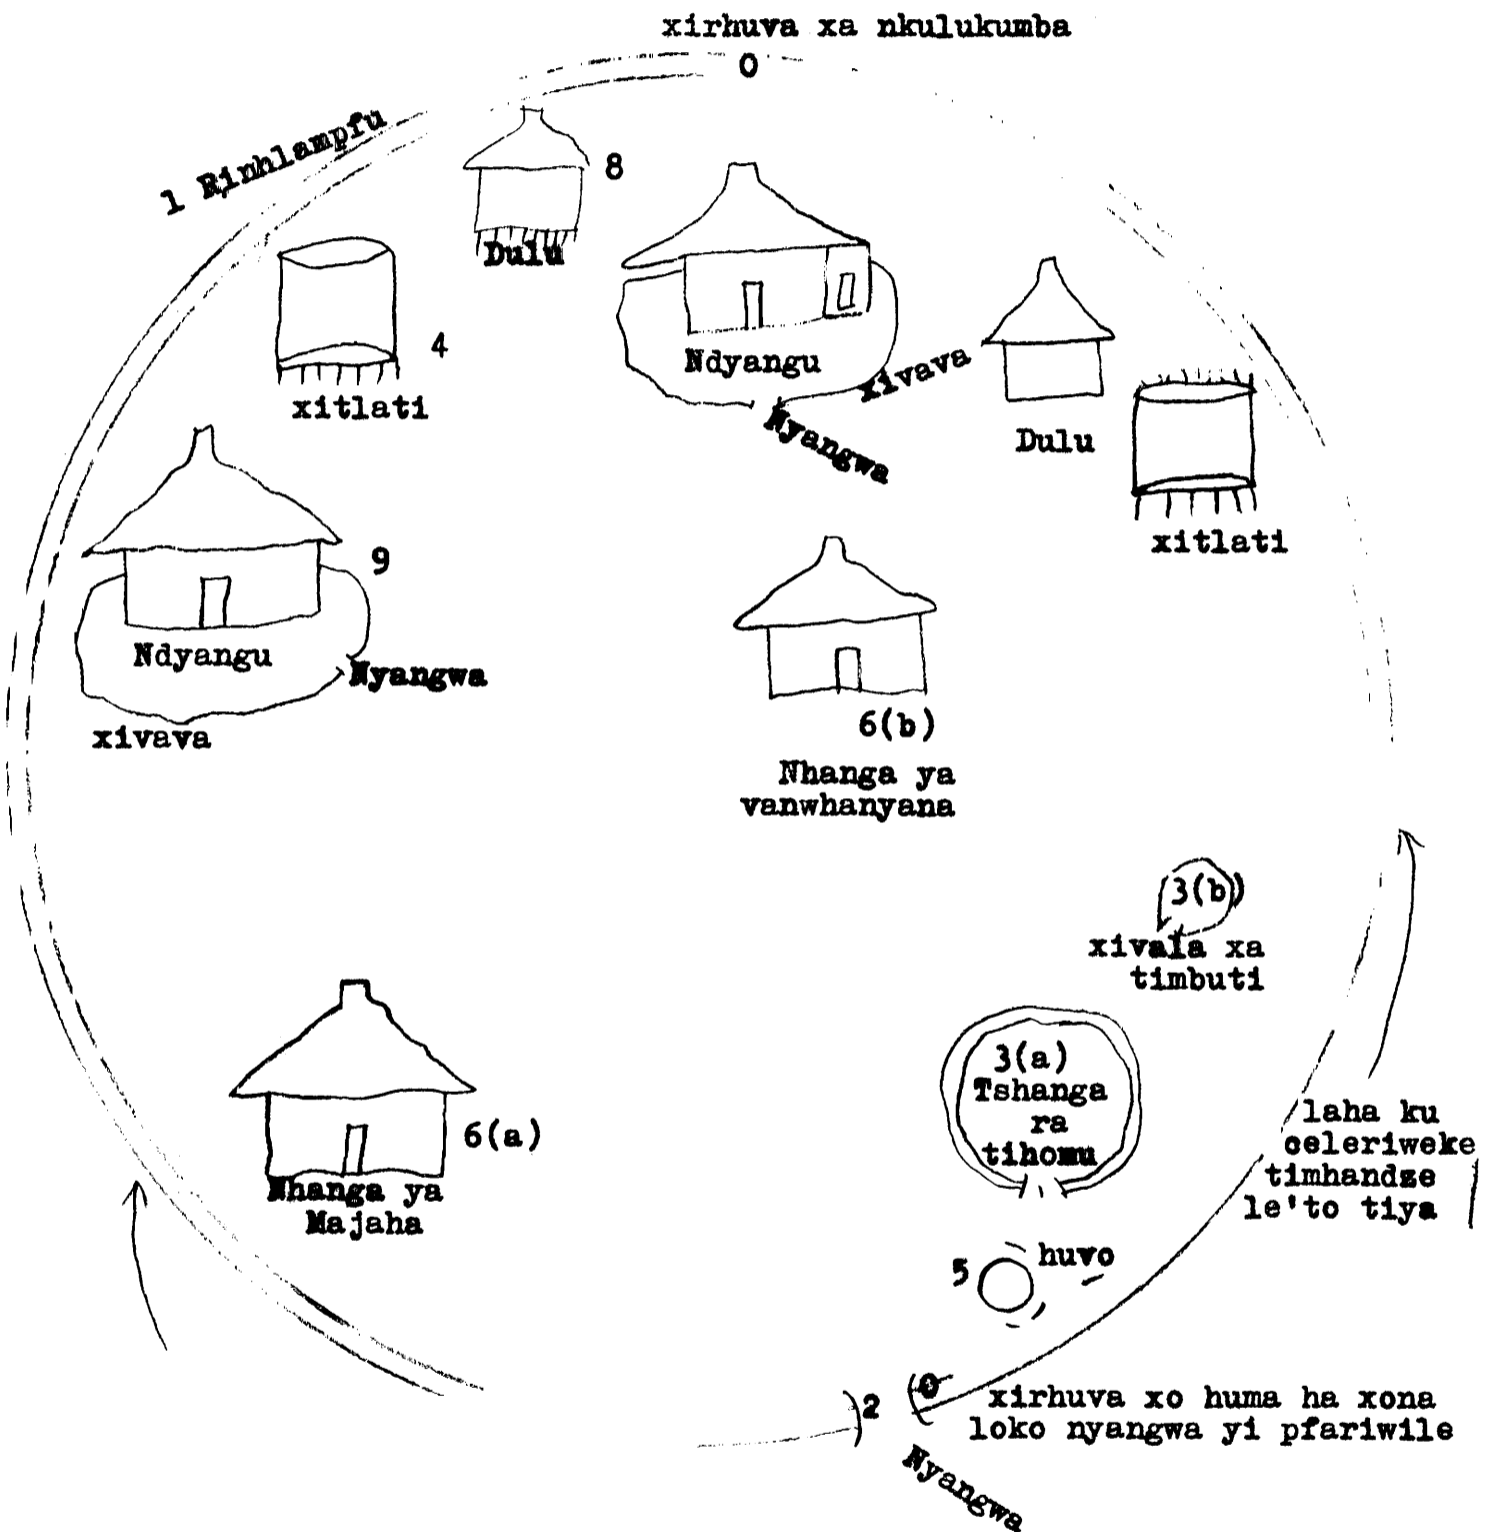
xirhuva xa nkulukumba
0

1 Rjinhlampfu

8
Dulu

Ndyangu
Nyangwa
Xivava

Dulu

4
xitlati

xitlati

9
Ndyangu
Nyangwa
xivava

6(b)
Nhanga ya vanwhanyana

3(b)
xivala xa timbuti

3(a)
Tshanga ra tihomu

laha ku celeriweke timhandze le'to tiya

6(a)
Nhanga ya Majaha

5 huvo

2 0 xirhuva xo huma ha xona loko nyangwa yi pfariwile

Nyangwa